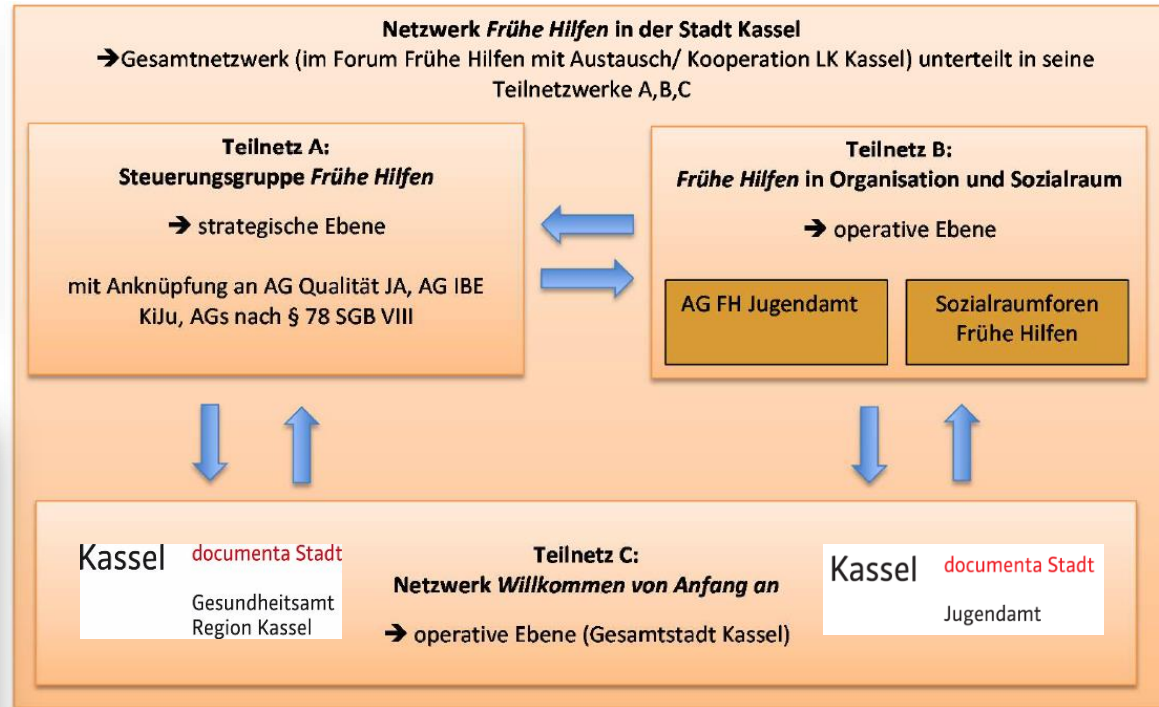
Netzwerk *Frühe Hilfen* in der Stadt Kassel
➔Gesamtnetzwerk (im Forum Frühe Hilfen mit Austausch/ Kooperation LK Kassel) unterteilt in seine Teilnetzwerke A,B,C

Teilnetz A:
Steuerungsgruppe *Frühe Hilfen*

➔ strategische Ebene

mit Anknüpfung an AG Qualität JA, AG IBE KiJu, AGs nach § 78 SGB VIII

Teilnetz B:
*Frühe Hilfen* in Organisation und Sozialraum

➔ operative Ebene

AG FH Jugendamt

Sozialraumforen Frühe Hilfen

Kassel documenta Stadt
Gesundheitsamt Region Kassel

Teilnetz C:
Netzwerk *Willkommen von Anfang an*

➔ operative Ebene (Gesamtstadt Kassel)

Kassel documenta Stadt
Jugendamt